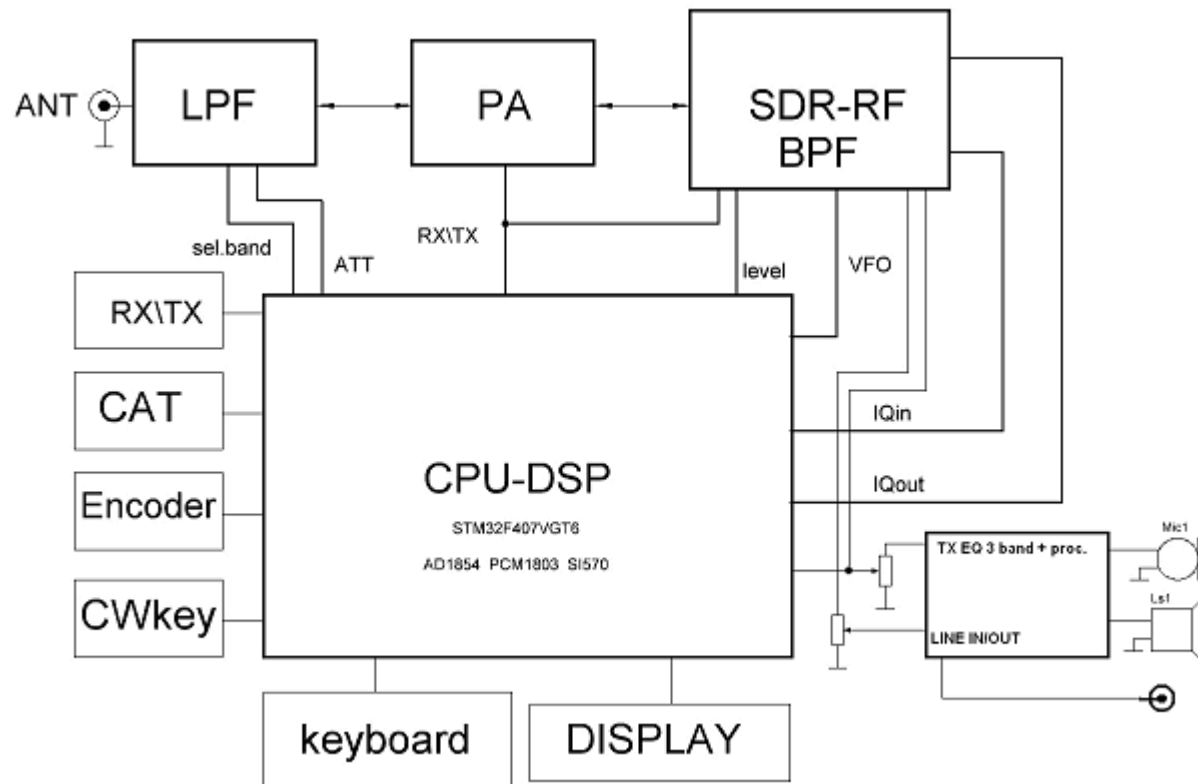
ANT

LPF

PA

SDR-RF
BPF

sel.band

ATT

RX\TX

level

VFO

RX\TX

CAT

Encoder

CWkey

IQin

IQout

CPU-DSP

STM32F407VGT6

AD1854 PCM1803 SI570

TX EQ 3 band + proc.

Mic1

Ls1

LINE IN\OUT

keyboard

DISPLAY